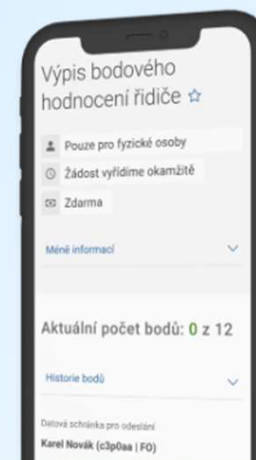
Výpis bodového hodnocení řidiče ☆

Pouze pro fyzické osoby

Žádost vyřídíme okamžitě

Zdarma

Méně informací

Aktuální počet bodů: 0 z 12

Historie bodů

Datová schránka pro odeslání

Karel Novák (c3p0aa | FO)